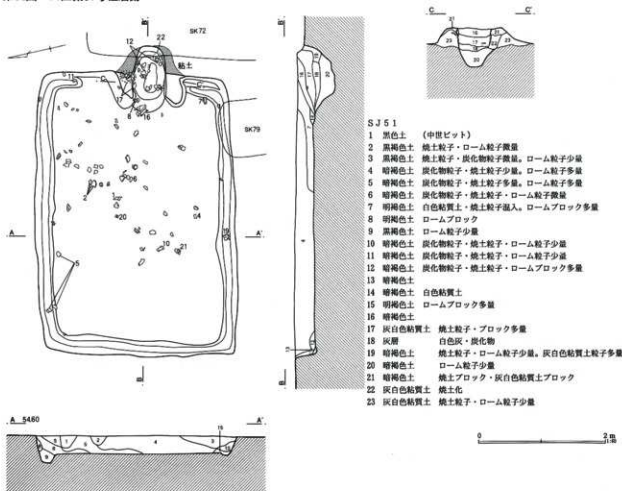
SK72

12 22

粘土

SK79

C C'

SJ51
1 黒色土 (中世ピット)
2 黒褐色土 焼土粒子・ローム粒子微量
3 黒褐色土 焼土粒子・炭化物粒子微量、ローム粒子少量
4 暗褐色土 炭化物粒子・焼土粒子少量、ローム粒子多量
5 暗褐色土 炭化物粒子・焼土粒子多量、ローム粒子多量
6 暗褐色土 炭化物粒子・焼土粒子・ローム粒子微量
7 明褐色土 白色粘質土・焼土粒子混入、ロームブロック多量
8 明褐色土 ロームブロック
9 黒褐色土 ローム粒子少量
10 暗褐色土 炭化物粒子・焼土粒子・ローム粒子少量
11 暗褐色土 炭化物粒子・焼土粒子・ローム粒子少量
12 暗褐色土 炭化物粒子・焼土粒子・ロームブロック多量
13 暗褐色土
14 暗褐色土 白色粘質土
15 明褐色土 ロームブロック多量
16 暗褐色土
17 灰白色粘質土 焼土粒子・ブロック多量
18 灰層 白色灰・炭化物
19 暗褐色土 焼土粒子・ローム粒子少量、灰白色粘質土粒子多量
20 暗褐色土 ローム粒子少量
21 暗褐色土 焼土ブロック・灰白色粘質土ブロック
22 灰白色粘質土 焼土化
23 灰白色粘質土 焼土粒子・ローム粒子少量

A A'

A 54.60 A'

0 2m